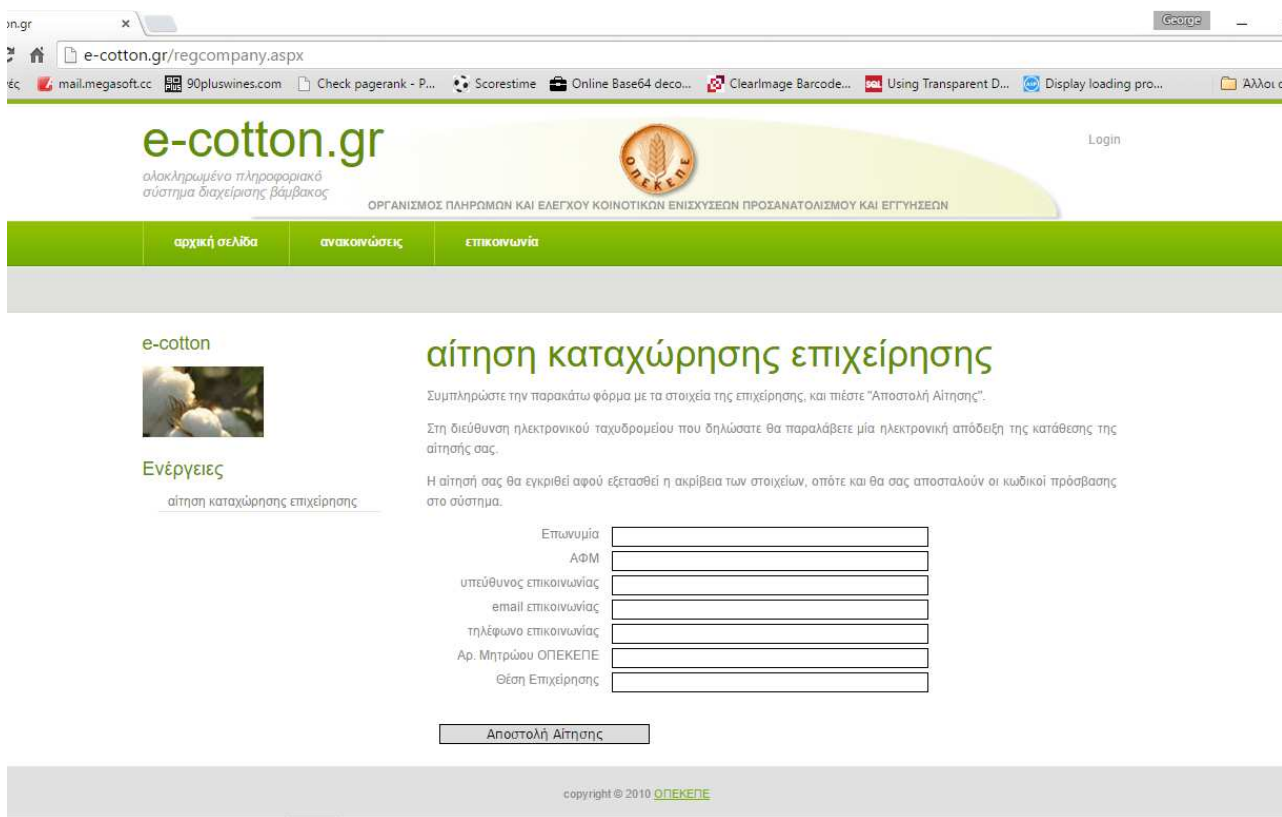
on.gr ×
George
e-cotton.gr/regcompany.aspx
mail.megasoft.cc 90pluswines.com Check pagerank - P... Scorestime Online Base64 deco... ClearImage Barcode... Using Transparent D... Display loading pro... Άλλοι

e-cotton.gr
ολοκληρωμένο πληροφοριακό σύστημα διαχείρισης βάμβακος
ΟΠΕΚΕΠΕ
ΟΡΓΑΝΙΣΜΟΣ ΠΛΗΡΩΜΩΝ ΚΑΙ ΕΛΕΓΧΟΥ ΚΟΙΝΟΤΙΚΩΝ ΕΝΙΣΧΥΣΕΩΝ ΠΡΟΣΑΝΑΤΟΛΙΣΜΟΥ ΚΑΙ ΕΓΓΥΗΣΕΩΝ
Login

αρχική σελίδα ανακοινώσεις επικοινωνία

e-cotton

Ενέργειες
αίτηση καταχώρησης επιχείρησης

αίτηση καταχώρησης επιχείρησης

Συμπληρώστε την παρακάτω φόρμα με τα στοιχεία της επιχείρησης, και πιέστε "Αποστολή Αίτησης".

Στη διεύθυνση ηλεκτρονικού ταχυδρομείου που δηλώσατε θα παραλάβετε μία ηλεκτρονική απόδειξη της κατάθεσης της αίτησής σας.

Η αίτησή σας θα εγκριθεί αφού εξετασθεί η ακρίβεια των στοιχείων, οπότε και θα σας αποσταλούν οι κωδικοί πρόσβασης στο σύστημα.

Επωνυμία
ΑΦΜ
υπεύθυνος επικοινωνίας
email επικοινωνίας
τηλέφωνο επικοινωνίας
Αρ. Μητρώου ΟΠΕΚΕΠΕ
Θέση Επιχείρησης

Αποστολή Αίτησης

copyright © 2010 ΟΠΕΚΕΠΕ